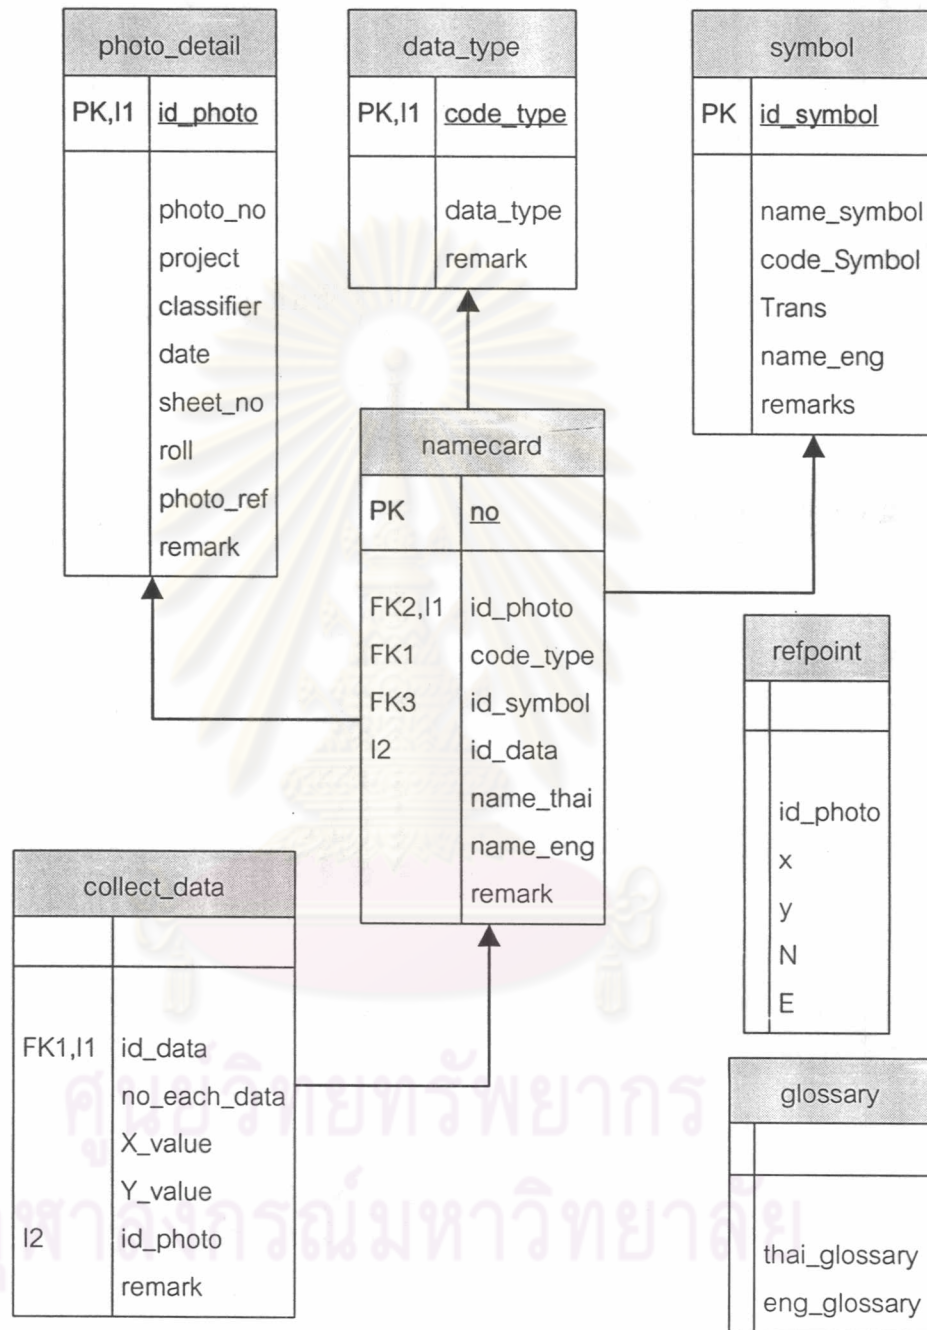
photo_detail

| PK,I1 | id_photo |
|---|---|
| | photo_no project classifier date sheet_no roll photo_ref remark |

data_type

| PK,I1 | code_type |
|---|---|
| | data_type remark |

symbol

| PK | id_symbol |
|---|---|
| | name_symbol code_Symbol Trans name_eng remarks |

namecard

| PK | no |
|---|---|
| FK2,I1 FK1 FK3 I2 | id_photo code_type id_symbol id_data name_thai name_eng remark |

refpoint

| | |
|---|---|
| | id_photo x y N E |

collect_data

| | |
|---|---|
| FK1,I1 I2 | id_data no_each_data X_value Y_value id_photo remark |

glossary

| | |
|---|---|
| | thai_glossary eng_glossary |

ศูนย์วิทยทรัพยากร
จุฬาลงกรณ์มหาวิทยาลัย